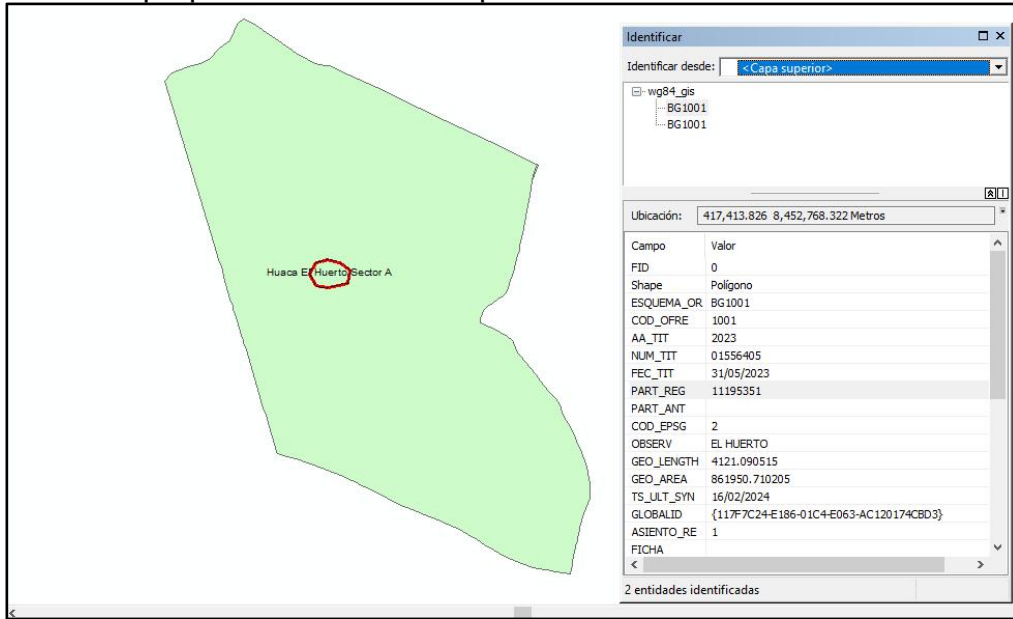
Huaca El Huerto Sector A

Identificar

Identificar desde: <Capa superior>

wg84_gis
BG1001
BG1001

Ubicación: 417,413.826 8,452,768.322 Metros

| Campo | Valor |
|---|---|
| FID | 0 |
| Shape | Polígono |
| ESQUEMA_OR | BG1001 |
| COD_OFRE | 1001 |
| AA_TIT | 2023 |
| NUM_TIT | 01556405 |
| FEC_TIT | 31/05/2023 |
| PART_REG | 11195351 |
| PART_ANT | |
| COD_EPSG | 2 |
| OBSERV | EL HUERTO |
| GEO_LENGTH | 4121.090515 |
| GEO_AREA | 861950.710205 |
| TS_ULT_SYN | 16/02/2024 |
| GLOBALID | {117F7C24-E186-01C4-E063-AC120174CBD3} |
| ASIENTO_RE | 1 |
| FICHA | |

2 entidades identificadas